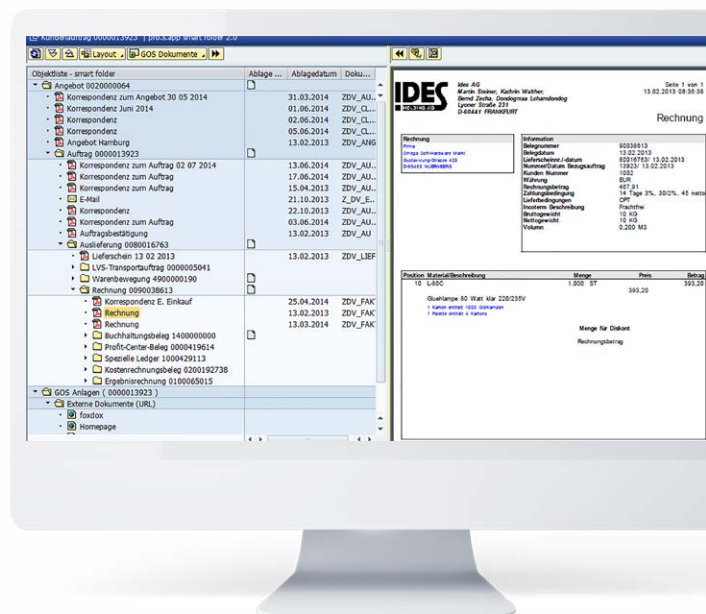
Kundenauftrag 0000013923 | pro.S.app smart folder 2.0

Layout GOS Dokumente

| Objektliste - smart folder | Ablage ... | Ablagedatum | Doku... |
|---|---|---|---|
| Angebot 0020000064 | | | |
| Korrespondenz zum Angebot 30 05 2014 | | 31.03.2014 | ZDV_AU... |
| Korrespondenz Juni 2014 | | 01.06.2014 | ZDV_CL... |
| Korrespondenz | | 02.06.2014 | ZDV_CL... |
| Korrespondenz | | 05.06.2014 | ZDV_CL... |
| Angebot Hamburg | | 13.02.2013 | ZDV_ANG |
| Auftrag 0000013923 | | | |
| Korrespondenz zum Auftrag 02 07 2014 | | 13.06.2014 | ZDV_AU... |
| Korrespondenz zum Auftrag | | 17.06.2014 | ZDV_AU... |
| Korrespondenz zum Auftrag | | 15.04.2013 | ZDV_AU... |
| E-Mail | | 21.10.2013 | Z_DV_E... |
| Korrespondenz | | 22.10.2013 | ZDV_AU... |
| Korrespondenz zum Auftrag | | 03.06.2014 | ZDV_AU... |
| Auftragsbestätigung | | 13.02.2013 | ZDV_AU |
| Auslieferung 0080016763 | | | |
| Lieferschein 13 02 2013 | | 13.02.2013 | ZDV_LIEF |
| LVS-Transportauftrag 0000005041 | | | |
| Warenbewegung 4900000190 | | | |
| Rechnung 0090038613 | | | |
| Korrespondenz E. Einkauf | | 25.04.2014 | ZDV_FAK |
| Rechnung | | 13.02.2013 | ZDV_FAK |
| Rechnung | | 13.03.2014 | ZDV_FAK |
| Buchhaltungsbeleg 1400000000 | | | |
| Profit-Center-Beleg 0000419614 | | | |
| Spezielle Ledger 1000429113 | | | |
| Kostenrechnungsbeleg 0200192738 | | | |
| Ergebnisrechnung 0100065015 | | | |
| GOS Anlagen ( 0000013923 ) | | | |
| Externe Dokumente (URL) | | | |
| foxdox | | | |
| Homepage | | | |

IDES
HOLDING AG

Ides AG
Martin Steiner, Kathrin Walther,
Bernd Zecha, Dondogmaa Lohamdondog
Lyoner Straße 231
D-60441 FRANKFURT

Seite 1 von 1
13.02.2013 08:38:38

Rechnung

Rechnung
Firma
Omega Soft-Hardware Markt
Gutenbergstrasse 435
D-90455 NUERNBERG

Information
Belegnummer 90038613
Belegdatum 13.02.2013
Lieferschein/-datum 80016763/ 13.02.2013
Nummer/Datum Bestgauftrag 13923/ 13.02.2013
Kunden Nummer 1032
Währung EUR
Rechnungsbetrag 467,91
Zahlungsbedingung 14 Tage 3%, 30/2%, 45 netto
Lieferbedingungen CPT
Incoterm Beschreibung Frachtfrei
Bruttogewicht 10 KG
Nettogewicht 10 KG
Volumen 0,200 M3

| Position | Material/Beschreibung | Menge | Preis | Betrag |
|---|---|---|---|---|
| 10 | L-80C | 1.800 ST | | 393,20 |
| | | | 393,20 | |

Gluehlampe 80 Watt klar 220/235V
1 Karton enthält 1000 Glühlampen
1 Palette enthält 4 Kartons

Menge für Diskont

Rechnungsbetrag